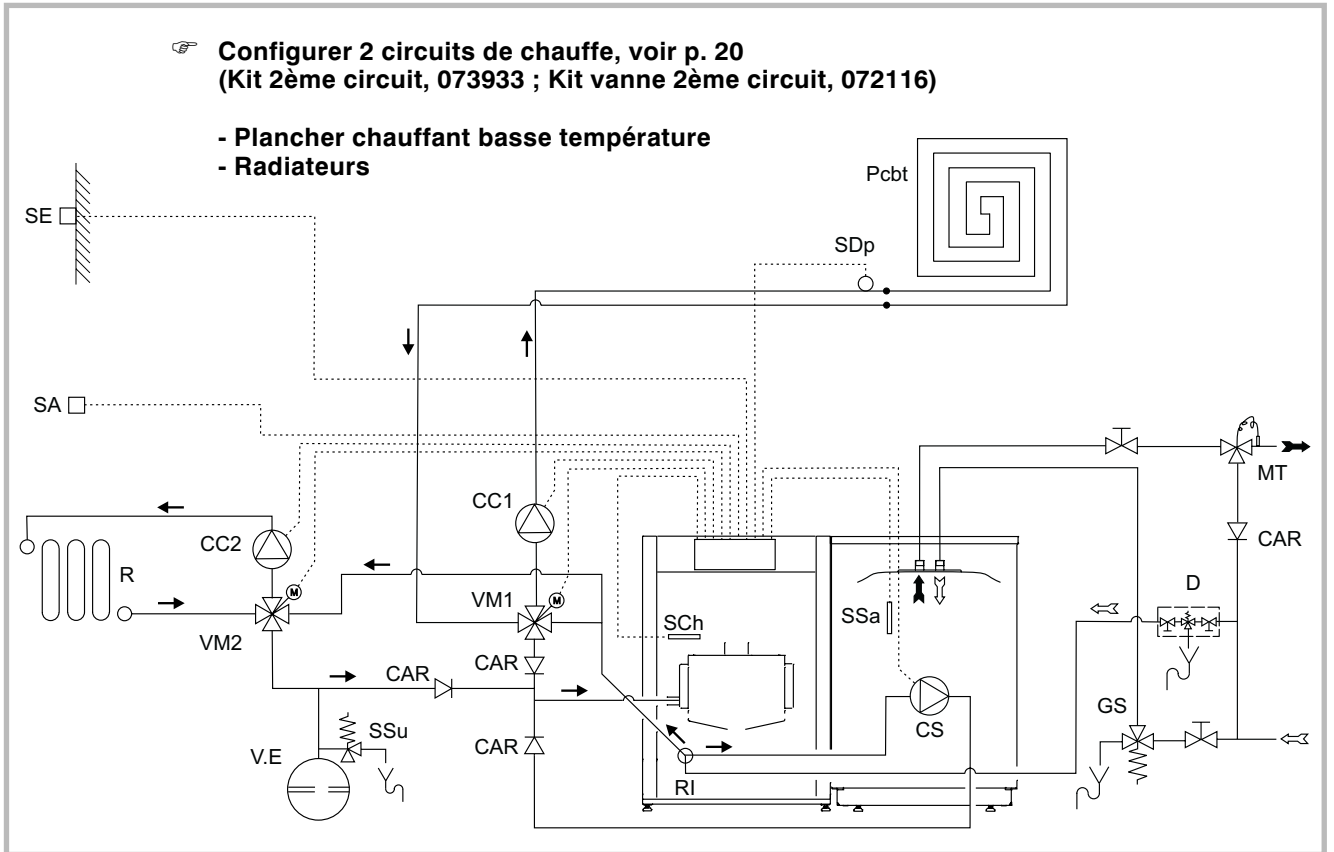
☞ Configurer 2 circuits de chauffe, voir p. 20
(Kit 2ème circuit, 073933 ; Kit vanne 2ème circuit, 072116)

- Plancher chauffant basse température
- Radiateurs

Pcbt

SE

SDp

SA

MT

CC1

CAR

CC2

R

VM1

D

VM2

SCh

SSa

CAR

CAR

GS

SSu

CS

V.E

CAR

RI